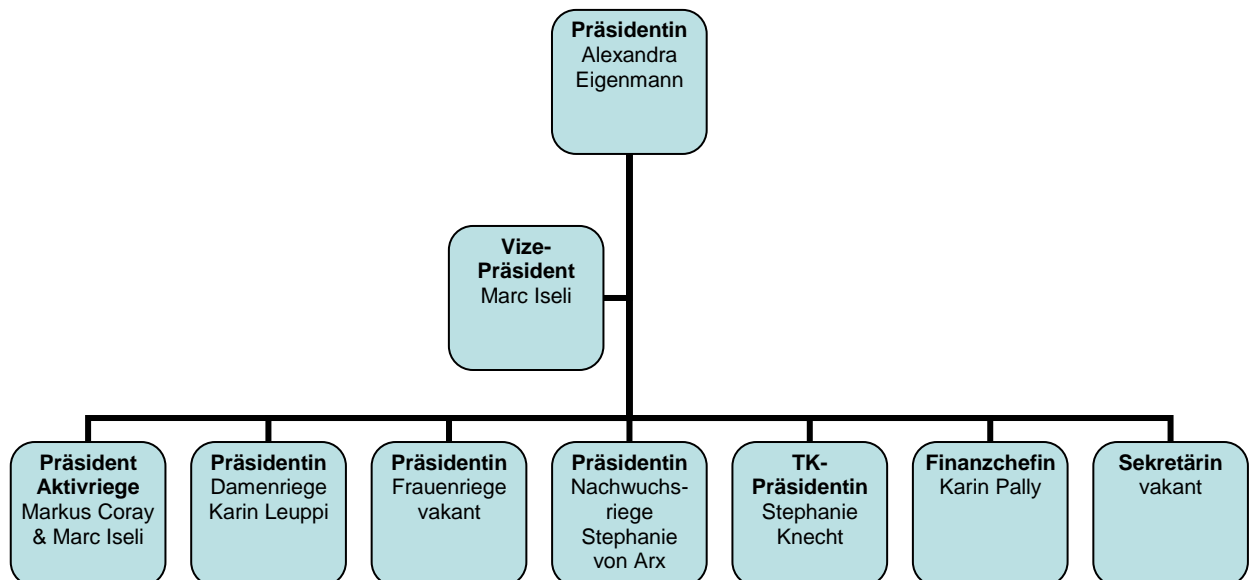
**Präsidentin**
Alexandra Eigenmann

**Vize-Präsident**
Marc Iseli

**Präsident Aktivriege**
Markus Coray & Marc Iseli

**Präsidentin**
Damenriege Karin Leuppi

**Präsidentin**
Frauenriege vakant

**Präsidentin**
Nachwuchsriege Stephanie von Arx

**TK-Präsidentin**
Stephanie Knecht

**Finanzchefin**
Karin Pally

**Sekretärin**
vakant